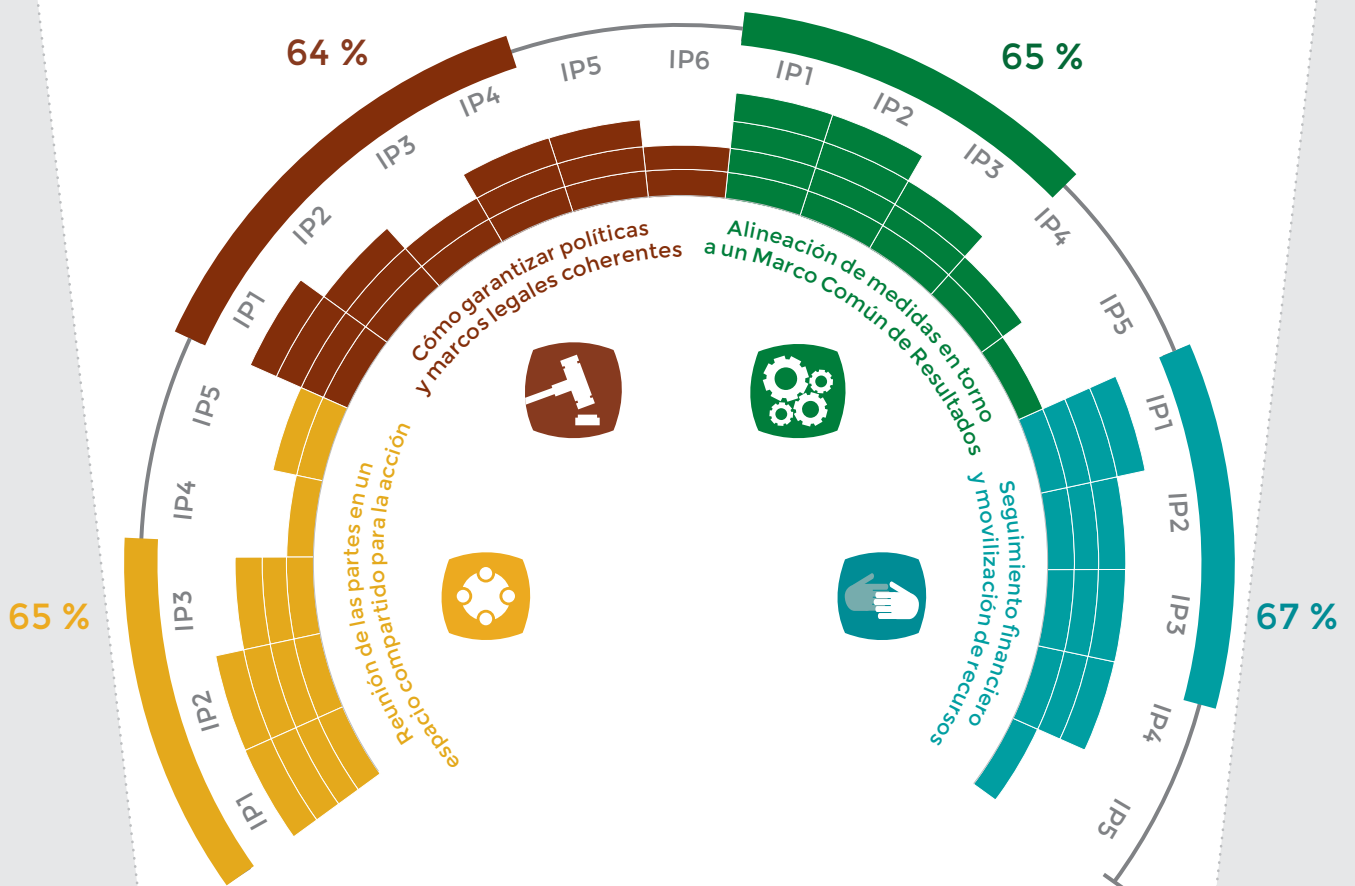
64 %

IP1
IP2
IP3
IP4
IP5
IP6

Cómo garantizar políticas y marcos legales coherentes

65 %

IP1
IP2
IP3
IP4
IP5

Alineación de medidas en torno a un Marco Común de Resultados

65 %

IP1
IP2
IP3
IP4
IP5

Reunión de las partes en un espacio compartido para la acción

67 %

IP1
IP2
IP3
IP4
IP5

Seguimiento financiero y movilización de recursos